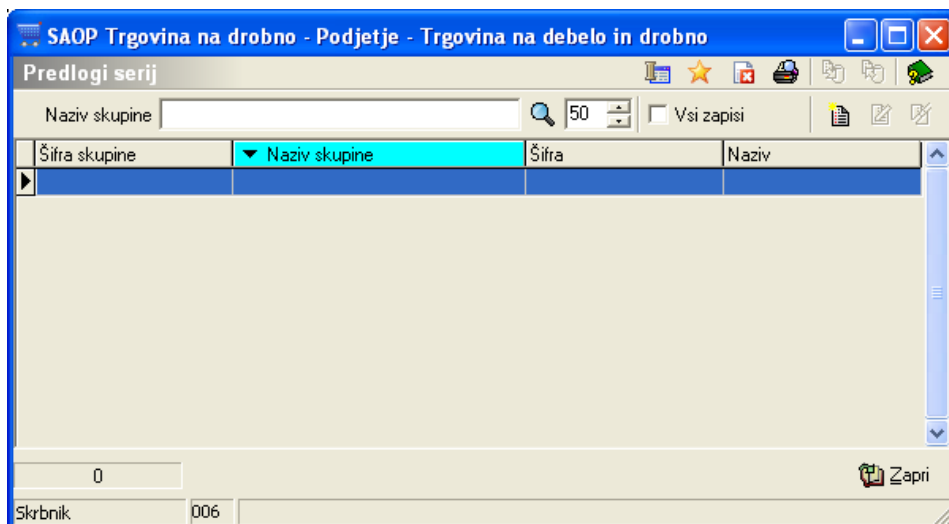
SAOP Trgovina na drobno - Podjetje - Trgovina na debelo in drobno

Predlogi serij

Naziv skupine

50

Vsi zapisi

| Šifra skupine | Naziv skupine | Šifra | Naziv |
|---|---|---|---|
| | | | |

0

Zapri

Skrbnik

006